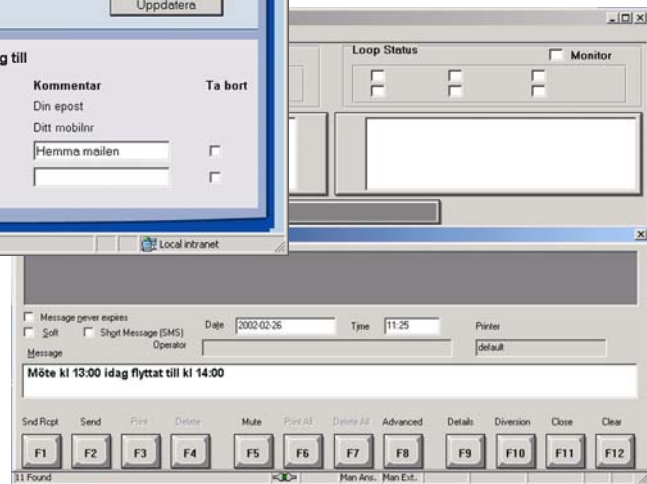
Uppdatera

g till

Kommentar

Ta bort

Din epost

Ditt mobilnr

Hemma mailen

Local intranet

Loop Status

Monitor

Message never expires

Soft

Short Message (SMS)

Date 2002-02-26

Time 11:25

Printer

Operator

default

Message

Möte kl 13:00 idag flyttat till kl 14:00

Snd Rcpt F1

Send F2

Print F3

Delete F4

Mute F5

Print All F6

Delete All F7

Advanced F8

Details F9

Diversion F10

Close F11

Clear F12

11 Found

Man Ans.

Man Ext.